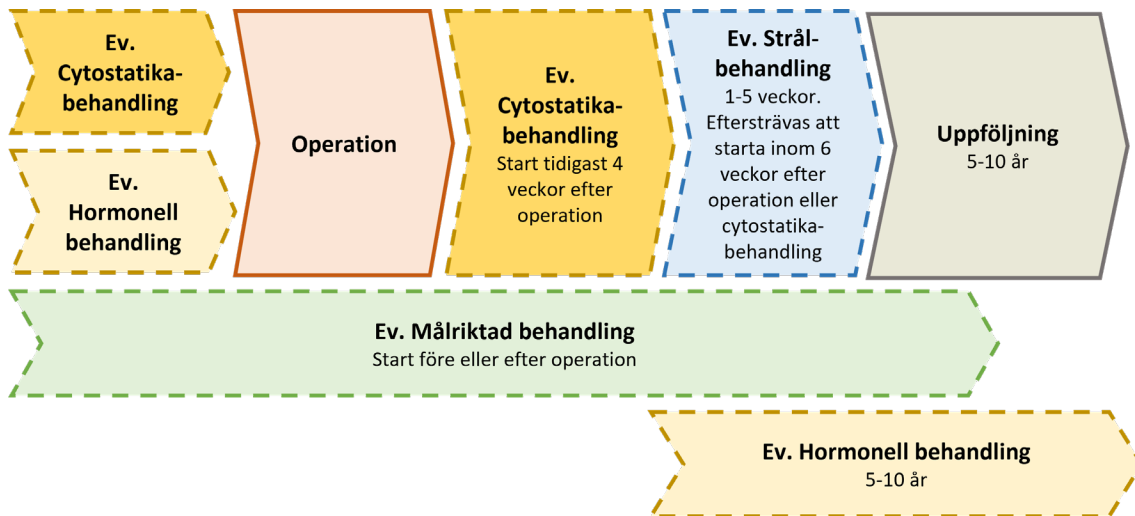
Ev. Cytostatika-behandling

Ev. Hormonell behandling

Operation

Ev. Cytostatika-behandling
Start tidigast 4 veckor efter operation

Ev. Strål-behandling
1-5 veckor. Eftersträvas att starta inom 6 veckor efter operation eller cytostatika-behandling

Uppföljning
5-10 år

Ev. Målriktad behandling
Start före eller efter operation

Ev. Hormonell behandling
5-10 år